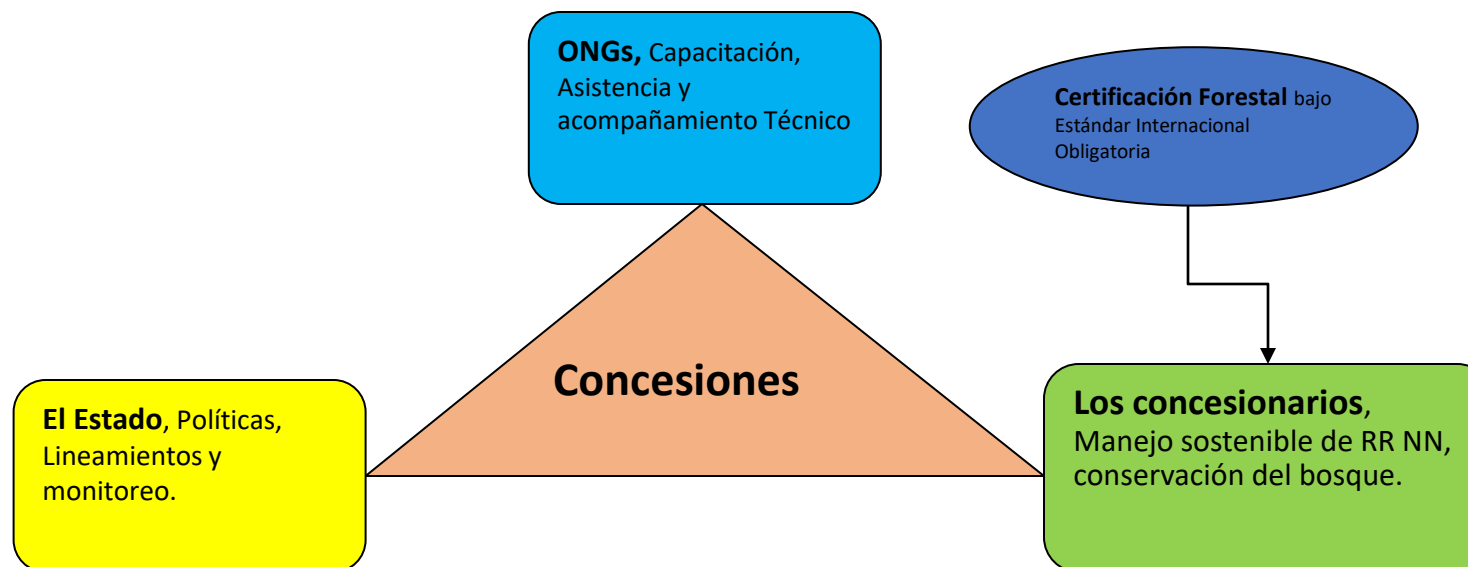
**ONGs,** Capacitación, Asistencia y acompañamiento Técnico

**Certificación Forestal** bajo Estándar Internacional Obligatoria

**Concesiones**

**El Estado**, Políticas, Lineamientos y monitoreo.

**Los concesionarios**, Manejo sostenible de RR NN, conservación del bosque.